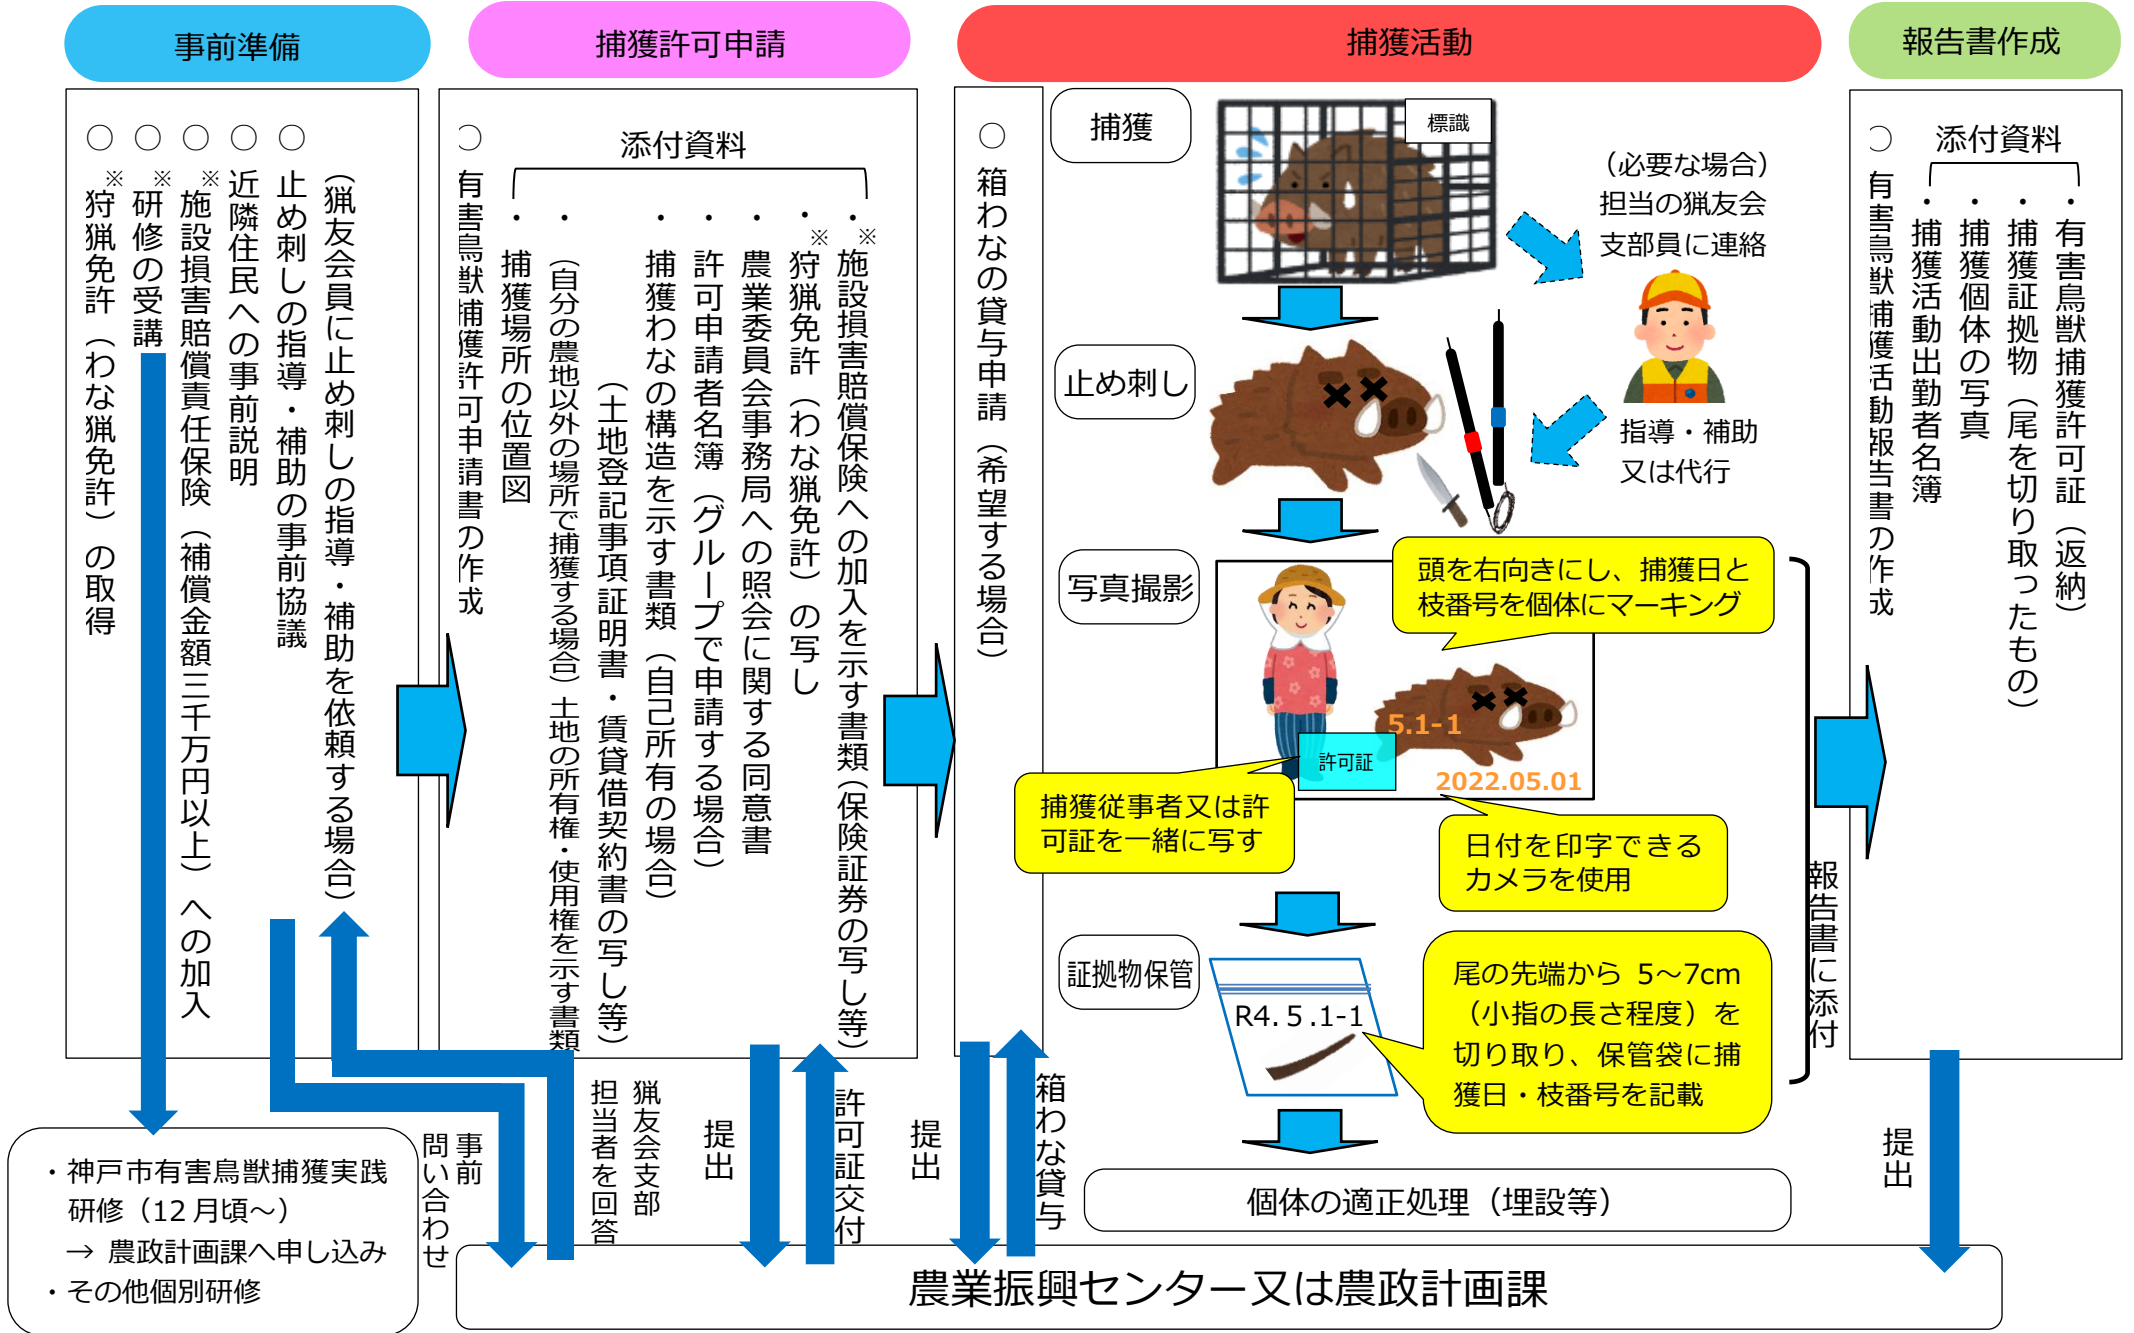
事前準備

捕獲許可申請

捕獲活動

報告書作成

○ 狩猟免許（わな猟免許）の取得※

○ 研修の受講※

○ 施設損害賠償責任保険（補償金額三千万円以上）への加入※

○ 近隣住民への事前説明

○ 止め刺しの指導・補助の事前協議
（猟友会員に止め刺しの指導・補助を依頼する場合）

○ 有害鳥獣捕獲許可申請書の作成

添付資料
・施設損害賠償保険への加入を示す書類（保険証券の写し等）※
・狩猟免許（わな猟免許）の写し※
・農業委員会事務局への照会に関する同意書
・許可申請者名簿（グループで申請する場合）
・捕獲わなの構造を示す書類（自己所有の場合）
（土地登記事項証明書・賃貸借契約書の写し等）
・（自分の農地以外の場所で捕獲する場合）土地の所有権・使用権を示す書類
・捕獲場所の位置図

○ 箱わなの貸与申請（希望する場合）

捕獲

標識

（必要な場合）
担当の猟友会
支部員に連絡

止め刺し

指導・補助
又は代行

写真撮影

頭を右向きにし、捕獲日と枝番号を個体にマーキング

5.1-1

許可証

2022.05.01

捕獲従事者又は許可証を一緒に写す

日付を印字できるカメラを使用

証拠物保管

R4. 5 .1-1

尾の先端から 5～7cm（小指の長さ程度）を切り取り、保管袋に捕獲日・枝番号を記載

個体の適正処理（埋設等）

報告書に添付

○ 有害鳥獣捕獲活動報告書の作成

添付資料
・有害鳥獣捕獲許可証（返納）
・捕獲証拠物（尾を切り取ったもの）
・捕獲個体の写真
・捕獲活動出勤者名簿

・神戸市有害鳥獣捕獲実践研修（12 月頃～）
→ 農政計画課へ申し込み
・その他個別研修

事前問い合わせ

猟友会支部担当者を回答

提出

許可証交付

提出

箱わな貸与

提出

農業振興センター又は農政計画課